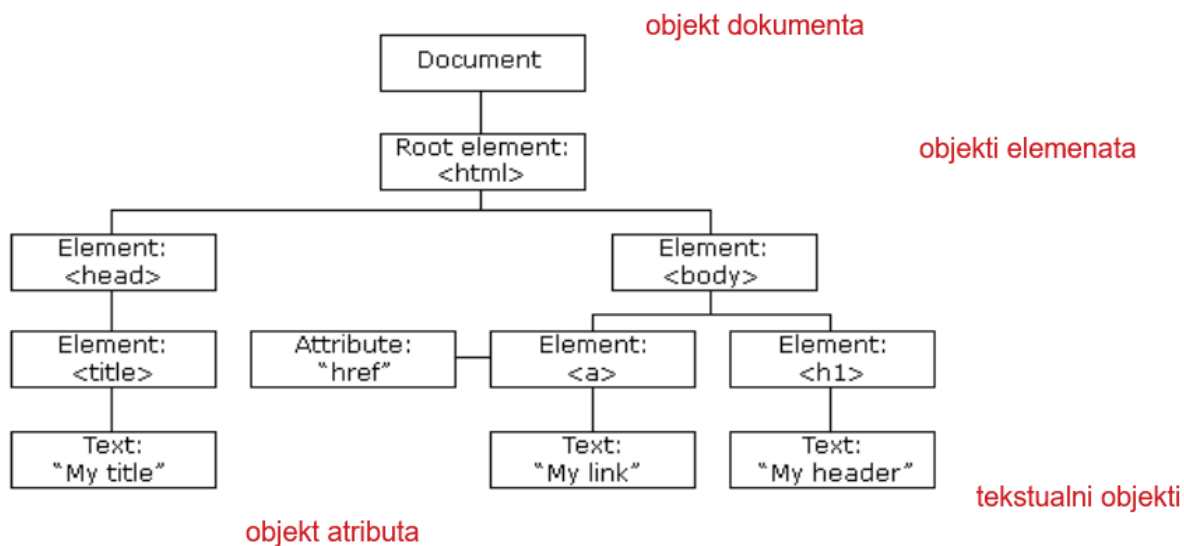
objekt dokumenta

Document

Root element: <html>

objekti elemenata

Element: <head>

Element: <body>

Element: <title>

Attribute: "href"

Element: <a>

Element: <h1>

Text: "My title"

Text: "My link"

Text: "My header"

tekstualni objekti

objekt atributa